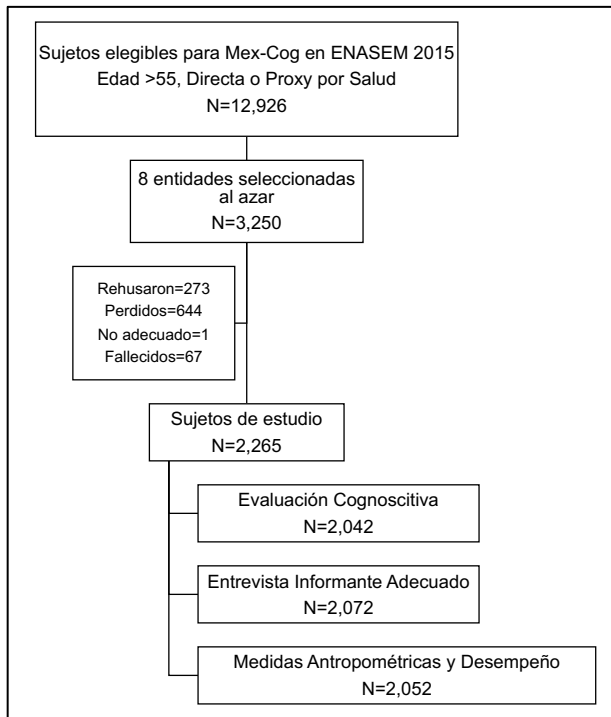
Sujetos elegibles para Mex-Cog en ENASEM 2015
Edad >55, Directa o Proxy por Salud
N=12,926

8 entidades seleccionadas al azar
N=3,250

Rehusaron=273
Perdidos=644
No adecuado=1
Fallecidos=67

Sujetos de estudio
N=2,265

Evaluación Cognoscitiva
N=2,042

Entrevista Informante Adecuado
N=2,072

Medidas Antropométricas y Desempeño
N=2,052